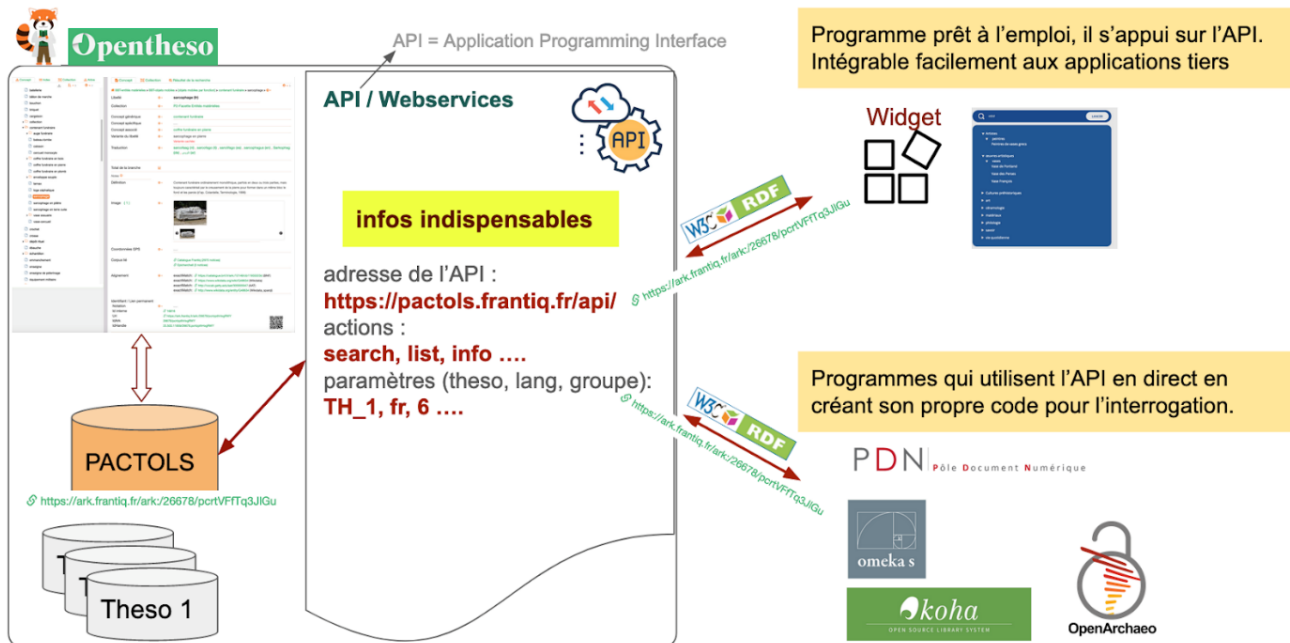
Opentheso

API = Application Programming Interface

API / Webservices

API

Programme prêt à l'emploi, il s'appui sur l'API. Intégrable facilement aux applications tiers

Widget

infos indispensables

adresse de l'API :
https://pactols.frantiq.fr/api/
actions :
search, list, info ….
paramètres (theso, lang, groupe):
TH_1, fr, 6 ….

W3C RDF

https://ark.frantiq.fr/ark:/26678/pcrtVFfTq3JlGu

Programmes qui utilisent l'API en direct en créant son propre code pour l'interrogation.

W3C RDF

https://ark.frantiq.fr/ark:/26678/pcrtVFfTq3JlGu

PACTOLS

https://ark.frantiq.fr/ark:/26678/pcrtVFfTq3JlGu

Theso 1

PDN Pôle Document Numérique

omeka s

koha OPEN SOURCE LIBRARY SYSTEM

OpenArchaeo